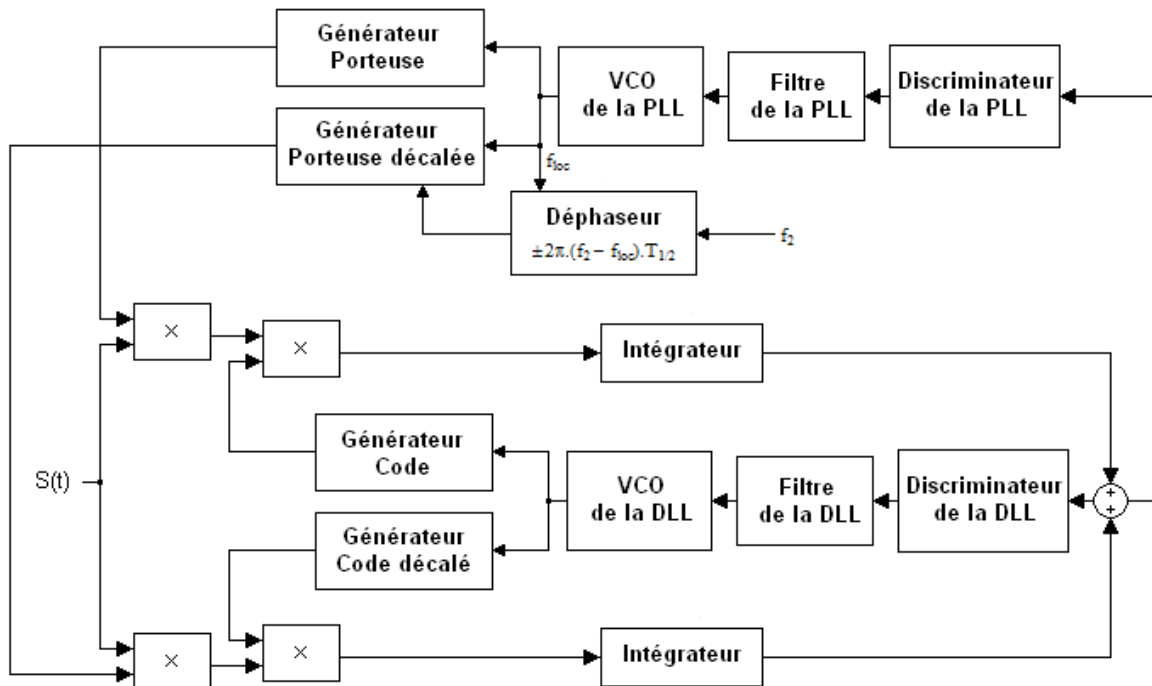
Générateur Porteuse

VCO de la PLL

Filtre de la PLL

Discriminateur de la PLL

Générateur Porteuse décalée

$f_{loc}$

Déphaseur

$\pm 2\pi.(f_2 - f_{loc}).T_{1/2}$

$f_2$

×

×

Intégrateur

Générateur Code

VCO de la DLL

Filtre de la DLL

Discriminateur de la DLL

S(t)

+

+

Générateur Code décalé

×

×

Intégrateur